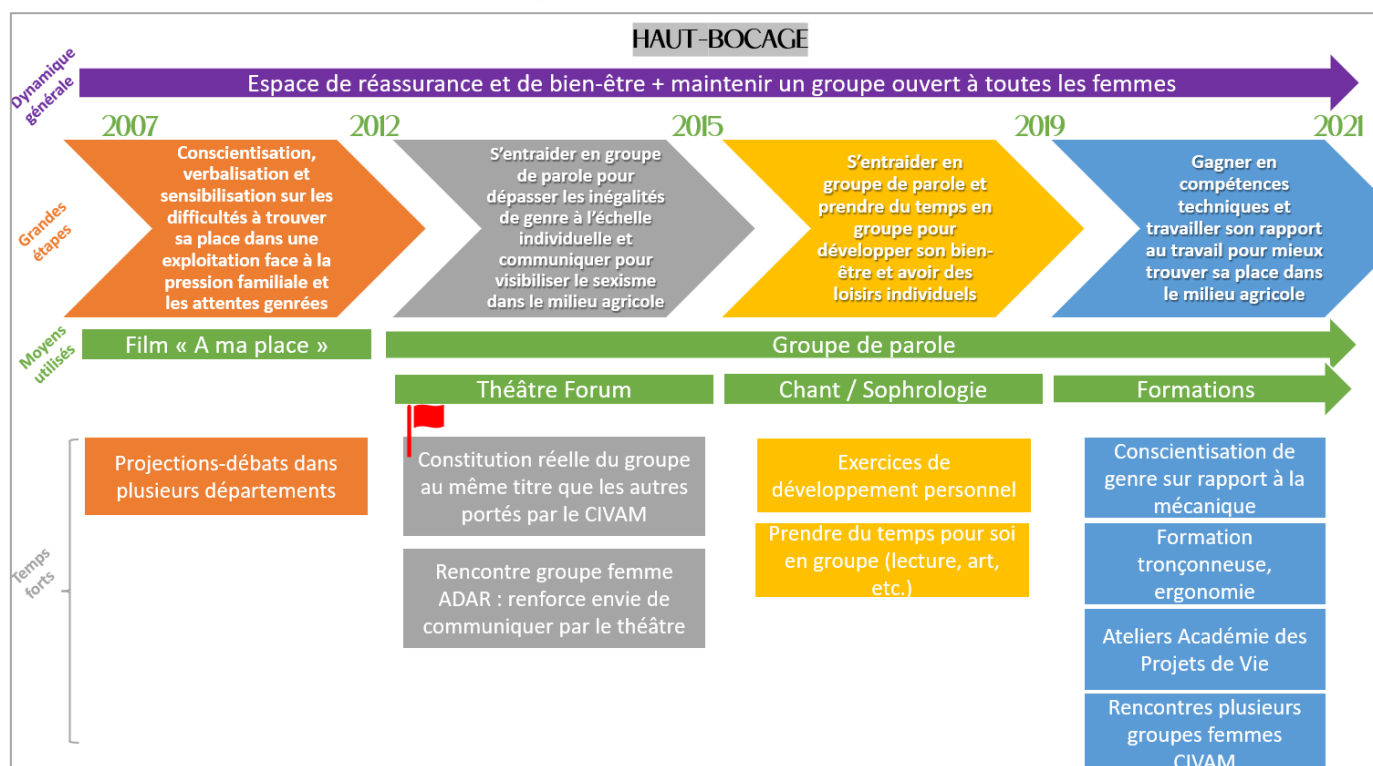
HAUT-BOCAGE

Dynamique générale

Espace de réassurance et de bien-être + maintenir un groupe ouvert à toutes les femmes

2007 2012 2015 2019 2021

Grandes étapes

Conscientisation, verbalisation et sensibilisation sur les difficultés à trouver sa place dans une exploitation face à la pression familiale et les attentes genrées

S'entraider en groupe de parole pour dépasser les inégalités de genre à l'échelle individuelle et communiquer pour visibiliser le sexisme dans le milieu agricole

S'entraider en groupe de parole et prendre du temps en groupe pour développer son bien-être et avoir des loisirs individuels

Gagner en compétences techniques et travailler son rapport au travail pour mieux trouver sa place dans le milieu agricole

Moyens utilisés

Film « A ma place »

Groupe de parole

Théâtre Forum

Chant / Sophrologie

Formations

Temps forts

Projections-débats dans plusieurs départements

Constitution réelle du groupe au même titre que les autres portés par le CIVAM

Rencontre groupe femme ADAR : renforce envie de communiquer par le théâtre

Exercices de développement personnel

Prendre du temps pour soi en groupe (lecture, art, etc.)

Conscientisation de genre sur rapport à la mécanique

Formation tronçonneuse, ergonomie

Ateliers Académie des Projets de Vie

Rencontres plusieurs groupes femmes CIVAM